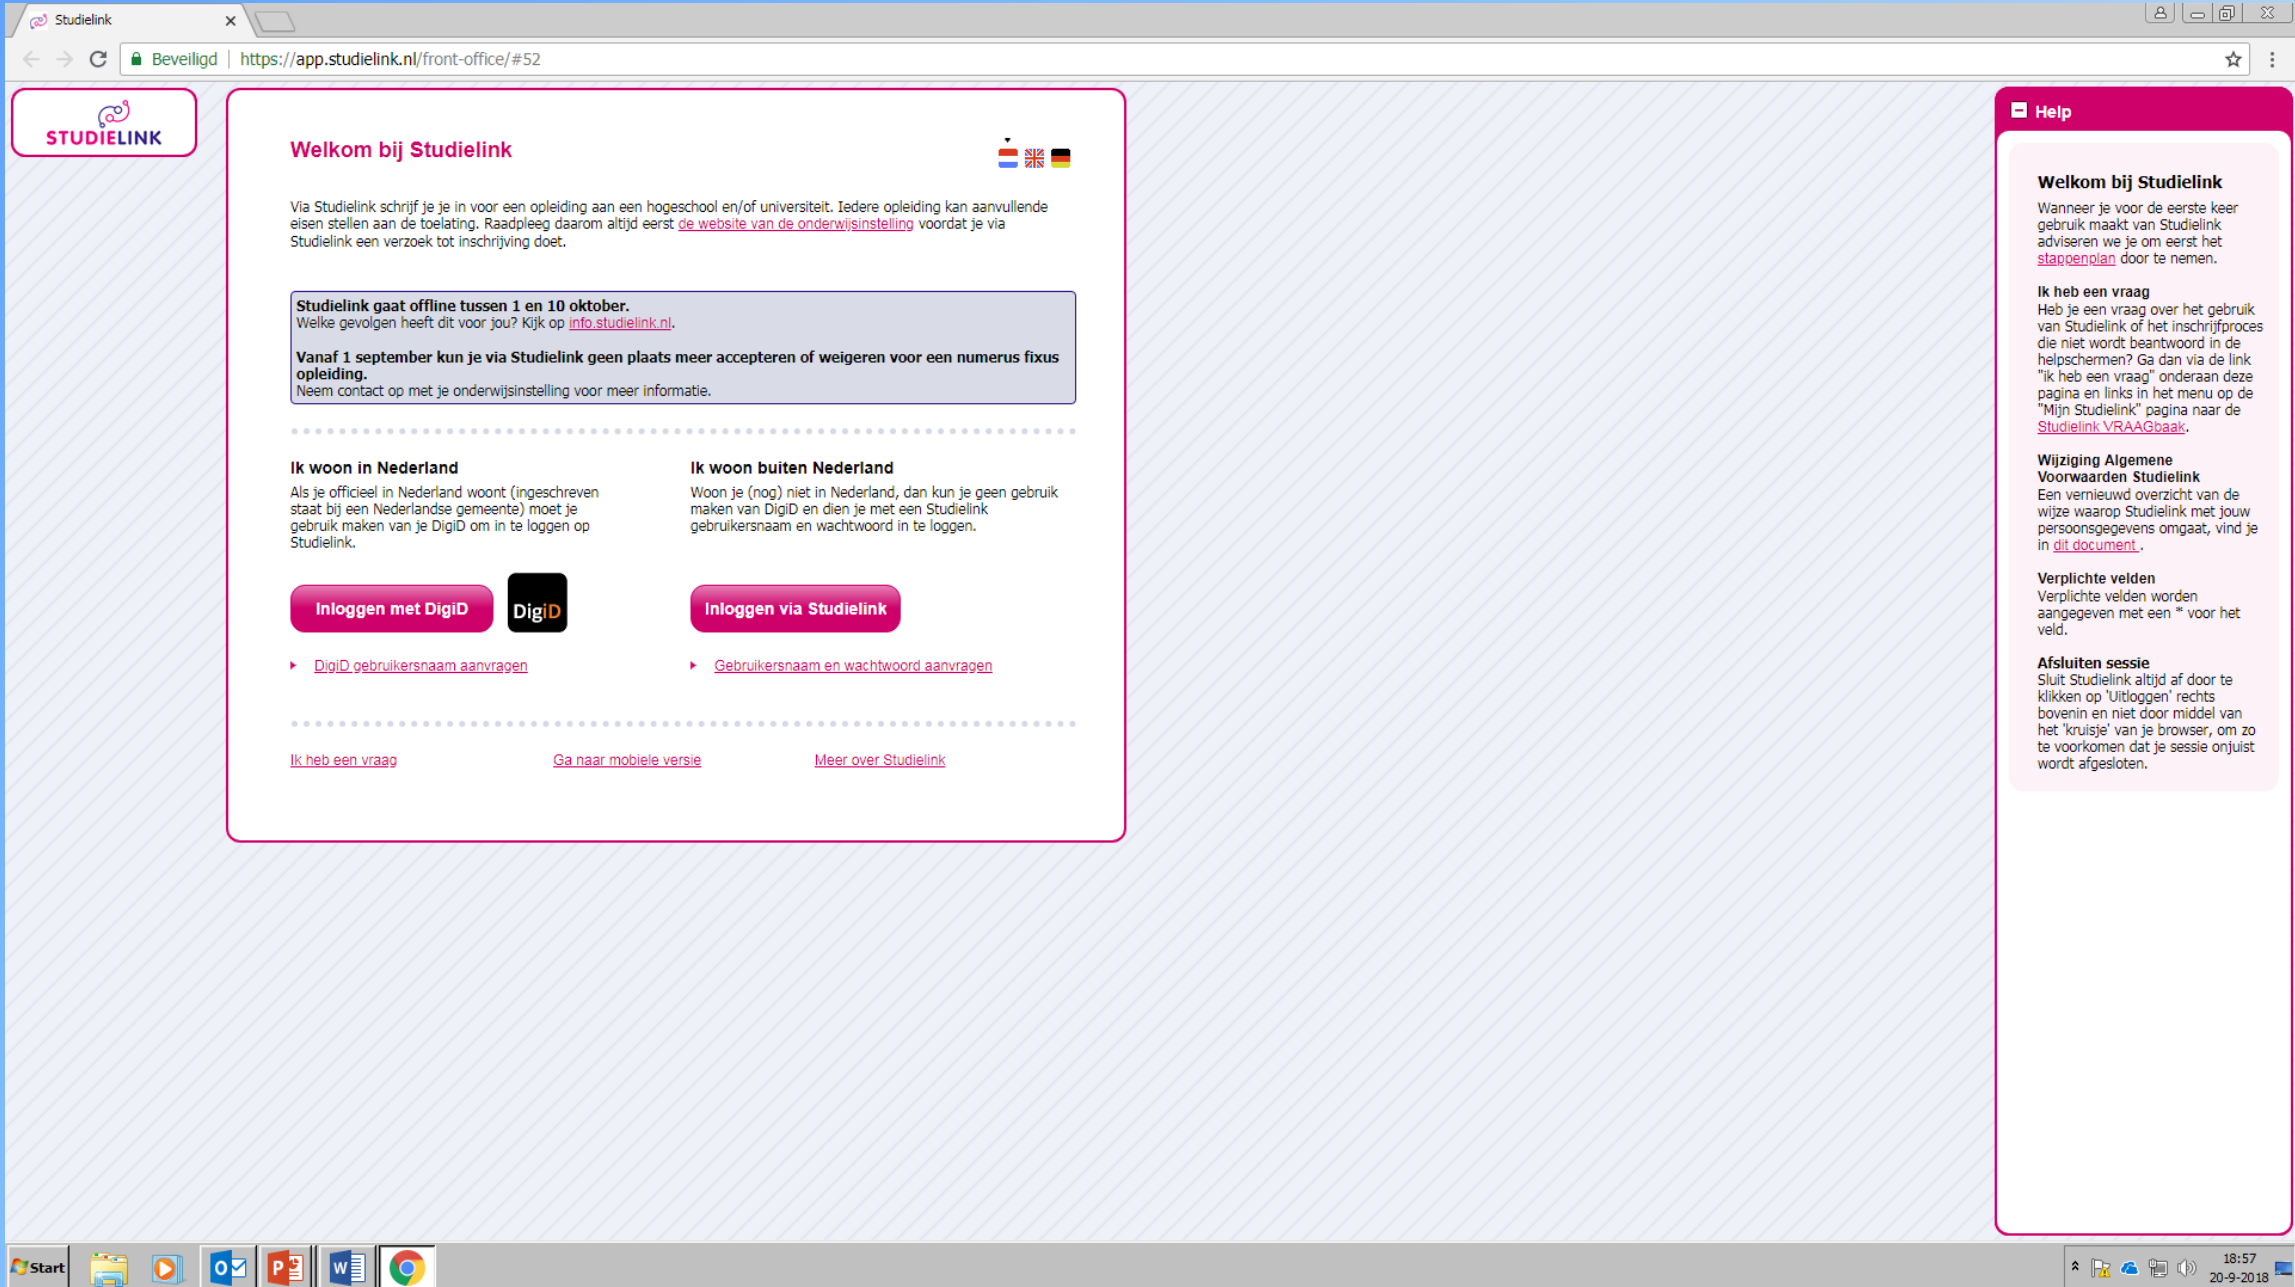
Studielink

Beveiligd | https://app.studielink.nl/front-office/#52

STUDIELINK

Welkom bij Studielink

Via Studielink schrijf je je in voor een opleiding aan een hogeschool en/of universiteit. Iedere opleiding kan aanvullende eisen stellen aan de toelating. Raadpleeg daarom altijd eerst de website van de onderwijsinstelling voordat je via Studielink een verzoek tot inschrijving doet.

**Studielink gaat offline tussen 1 en 10 oktober.**
Welke gevolgen heeft dit voor jou? Kijk op info.studielink.nl.

**Vanaf 1 september kun je via Studielink geen plaats meer accepteren of weigeren voor een numerus fixus opleiding.**
Neem contact op met je onderwijsinstelling voor meer informatie.

Ik woon in Nederland

Als je officieel in Nederland woont (ingeschreven staat bij een Nederlandse gemeente) moet je gebruik maken van je DigiD om in te loggen op Studielink.

Inloggen met DigiD

DigiD

DigiD gebruikersnaam aanvragen

Ik woon buiten Nederland

Woon je (nog) niet in Nederland, dan kun je geen gebruik maken van DigiD en dien je met een Studielink gebruikersnaam en wachtwoord in te loggen.

Inloggen via Studielink

Gebruikersnaam en wachtwoord aanvragen

Ik heb een vraag Ga naar mobiele versie Meer over Studielink

Help

Welkom bij Studielink

Wanneer je voor de eerste keer gebruik maakt van Studielink adviseren we je om eerst het stappenplan door te nemen.

Ik heb een vraag
Heb je een vraag over het gebruik van Studielink of het inschrijfproces die niet wordt beantwoord in de helpschermen? Ga dan via de link "ik heb een vraag" onderaan deze pagina en links in het menu op de "Mijn Studielink" pagina naar de Studielink VRAAGbaak.

Wijziging Algemene Voorwaarden Studielink
Een vernieuwd overzicht van de wijze waarop Studielink met jouw persoonsgegevens omgaat, vind je in dit document .

Verplichte velden
Verplichte velden worden aangegeven met een * voor het veld.

Afsluiten sessie
Sluit Studielink altijd af door te klikken op 'Uitloggen' rechts bovenin en niet door middel van het 'kruisje' van je browser, om zo te voorkomen dat je sessie onjuist wordt afgesloten.

Start

18:57
20-9-2018